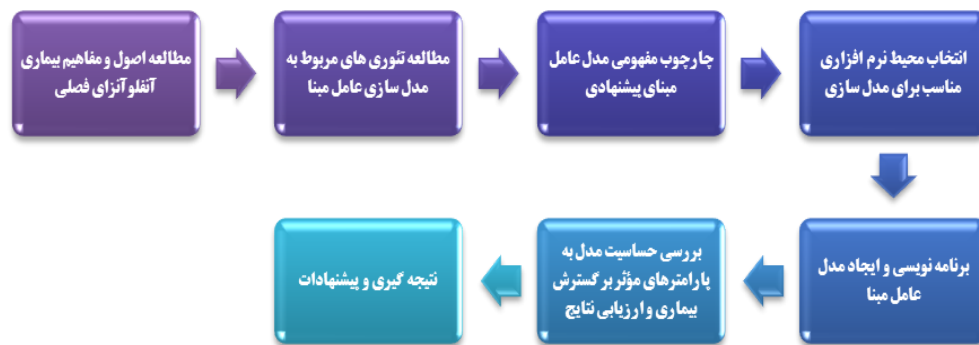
مطالعه اصول و مفاهیم بیماری آنفلوآنزای فصلی

مطالعه تئوری های مربوط به مدل سازی عامل مبنا

چارچوب مفهومی مدل عامل مبنای پیشنهادی

انتخاب محیط نرم افزاری مناسب برای مدل سازی

برنامه نویسی و ایجاد مدل عامل مبنا

بررسی حساسیت مدل به پارامترهای مؤثر بر گسترش بیماری و ارزیابی نتایج

نتیجه گیری و پیشنهادات